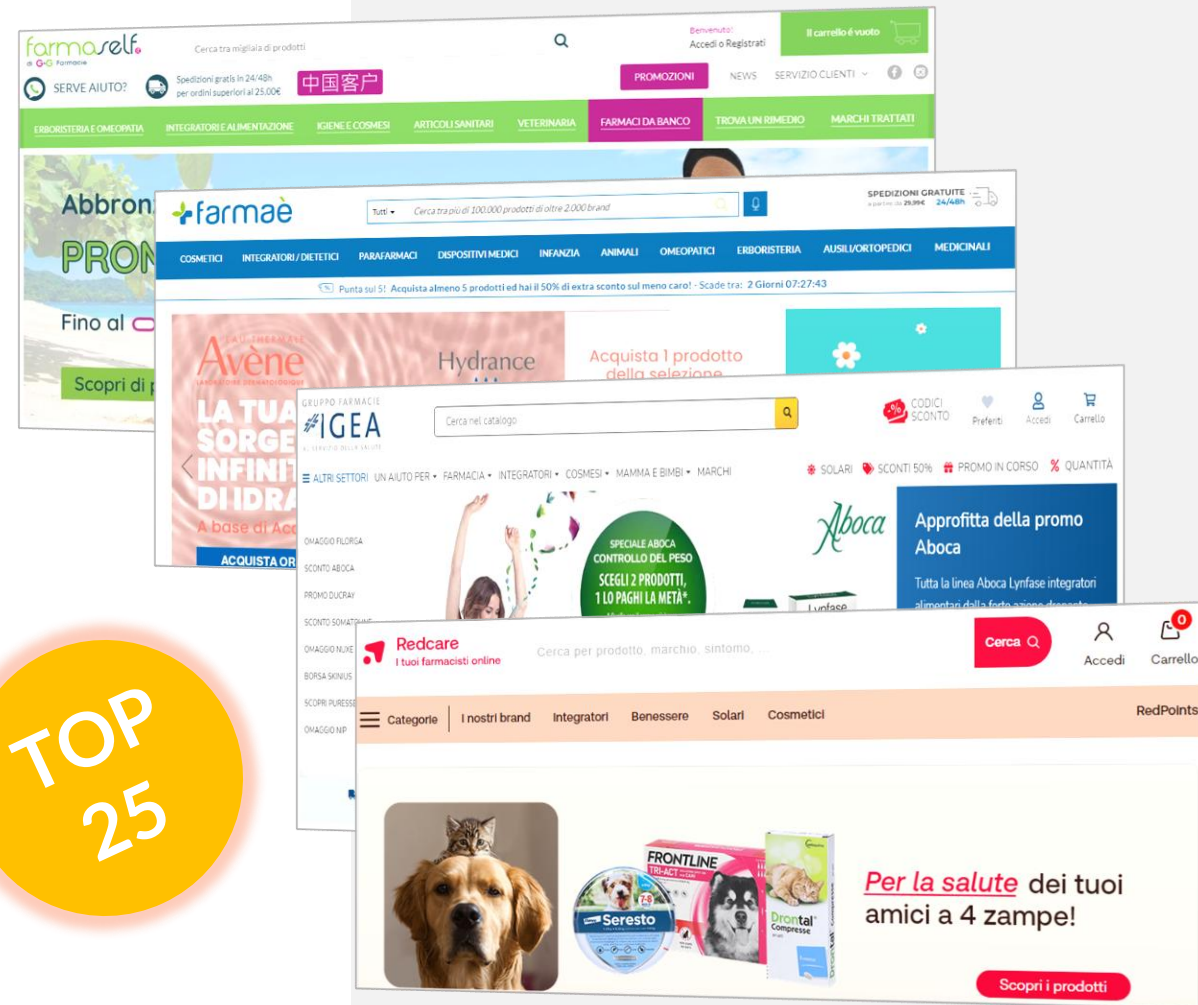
farmaself di G+G Farmacie

Cerca tra migliaia di prodotti

Benvenuto! Accedi o Registrati

Il carrello è vuoto

SERVE AIUTO?

Spedizioni gratis in 24/48h per ordini superiori al 25,00€

中国客户

PROMOZIONI

NEWS

SERVIZIO CLIENTI

ERBORISTERIA E OMEOPATIA

INTEGRATORI E ALIMENTAZIONE

IGIENE E COSMESI

ARTICOLI SANITARI

VETERINARIA

FARMACI DA BANCO

TROVA UN RIMEDIO

MARCHI TRATTATI

Abbron

PROM

Fino al

Scopri di

farmaè

Tutti

Cerca tra più di 100.000 prodotti di oltre 2.000 brand

SPEDIZIONI GRATUITE a partire da 29,99€ 24/48h

COSMETICI

INTEGRATORI / DIETETICI

PARAFARMACI

DISPOSITIVI MEDICI

INFANZIA

ANIMALI

OMEOPATICI

ERBORISTERIA

AUSILI/ORTOPEDICI

MEDICINALI

Punta sul 5! Acquista almeno 5 prodotti ed hai il 50% di extra sconto sul meno caro! - Scade tra: 2 Giorni 07:27:43

Avène

Hydrance

Acquista 1 prodotto della selezione

LA TUA SORGE INFINIT DI IDRA

A base di Acq

ACQUISTA OR

GRUPPO FARMACIE IGEA AL SERVIZIO DELLA SALUTE

Cerca nel catalogo

CODICI SCONTO

Preferiti

Accedi

Carrello

ALTRI SETTORI

UN AIUTO PER

FARMACIA

INTEGRATORI

COSMESI

MAMMA E BIMBI

MARCHI

SOLARI

SCONTI 50%

PROMO IN CORSO

QUANTITÀ

OMAGGIO FILORGA

SCONTO ABOCA

PROMO DUCRAY

SCONTO SOMATOLINE

OMAGGIO NUXE

BORSA SKINIUS

SCOPRI PURESSE

OMAGGIO NIP

SPECIALE ABOCA CONTROLLO DEL PESO

SCEGLI 2 PRODOTTI, 1 LO PAGHI LA METÀ*.

Aboca

Approfitta della promo Aboca

Tutta la linea Aboca Lynfase integratori alimentari dalla forte azione drenante

Lynfase

Redcare

I tuoi farmacisti online

Cerca per prodotto, marchio, sintomo, ...

Cerca

Accedi

0

Carrello

Categorie

I nostri brand

Integratori

Benessere

Solari

Cosmetici

RedPoints

Seresto

FRONTLINE TRI-ACT

Drontal Compresse

Per la salute dei tuoi amici a 4 zampe!

Scopri i prodotti

TOP 25